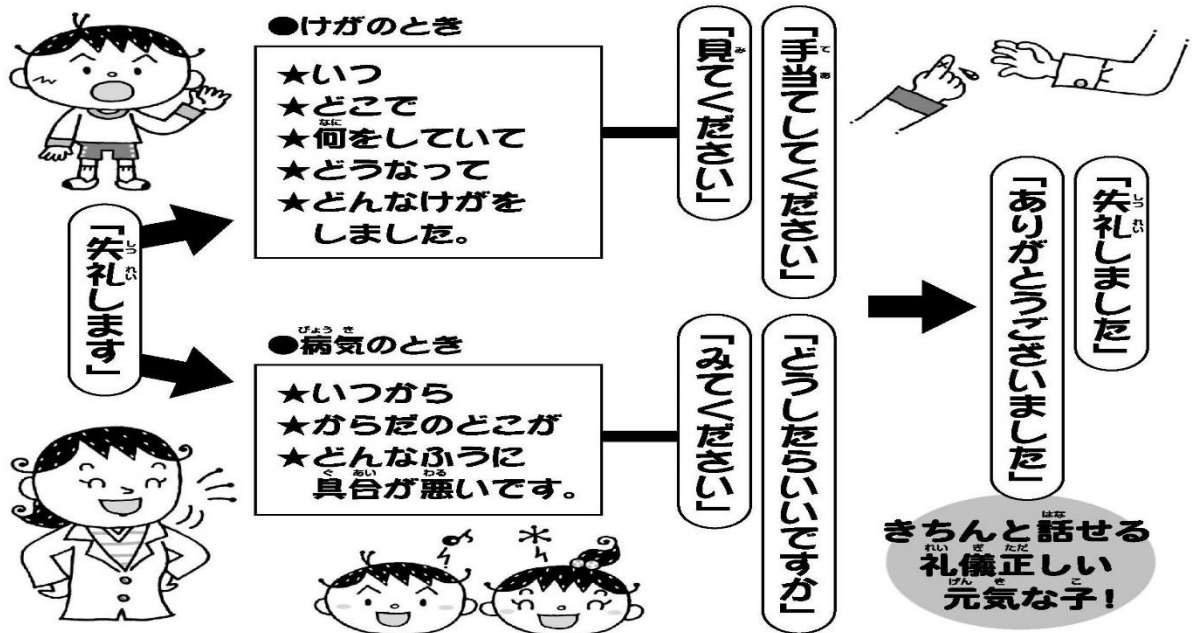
「失礼します」

●けがのとき

★いつ
★どこで
★何をしていて
★どうなって
★どんなけがを
しました。

「見てください」
「手当してください」

●病気のとき

★いつから
★からだのどこが
★どんなふうに
具合が悪いです。

「みてください」
「どうしたらいいですか」

「ありがとうございました」
「失礼しました」

きちんと話せる
礼儀正しい
元気な子!